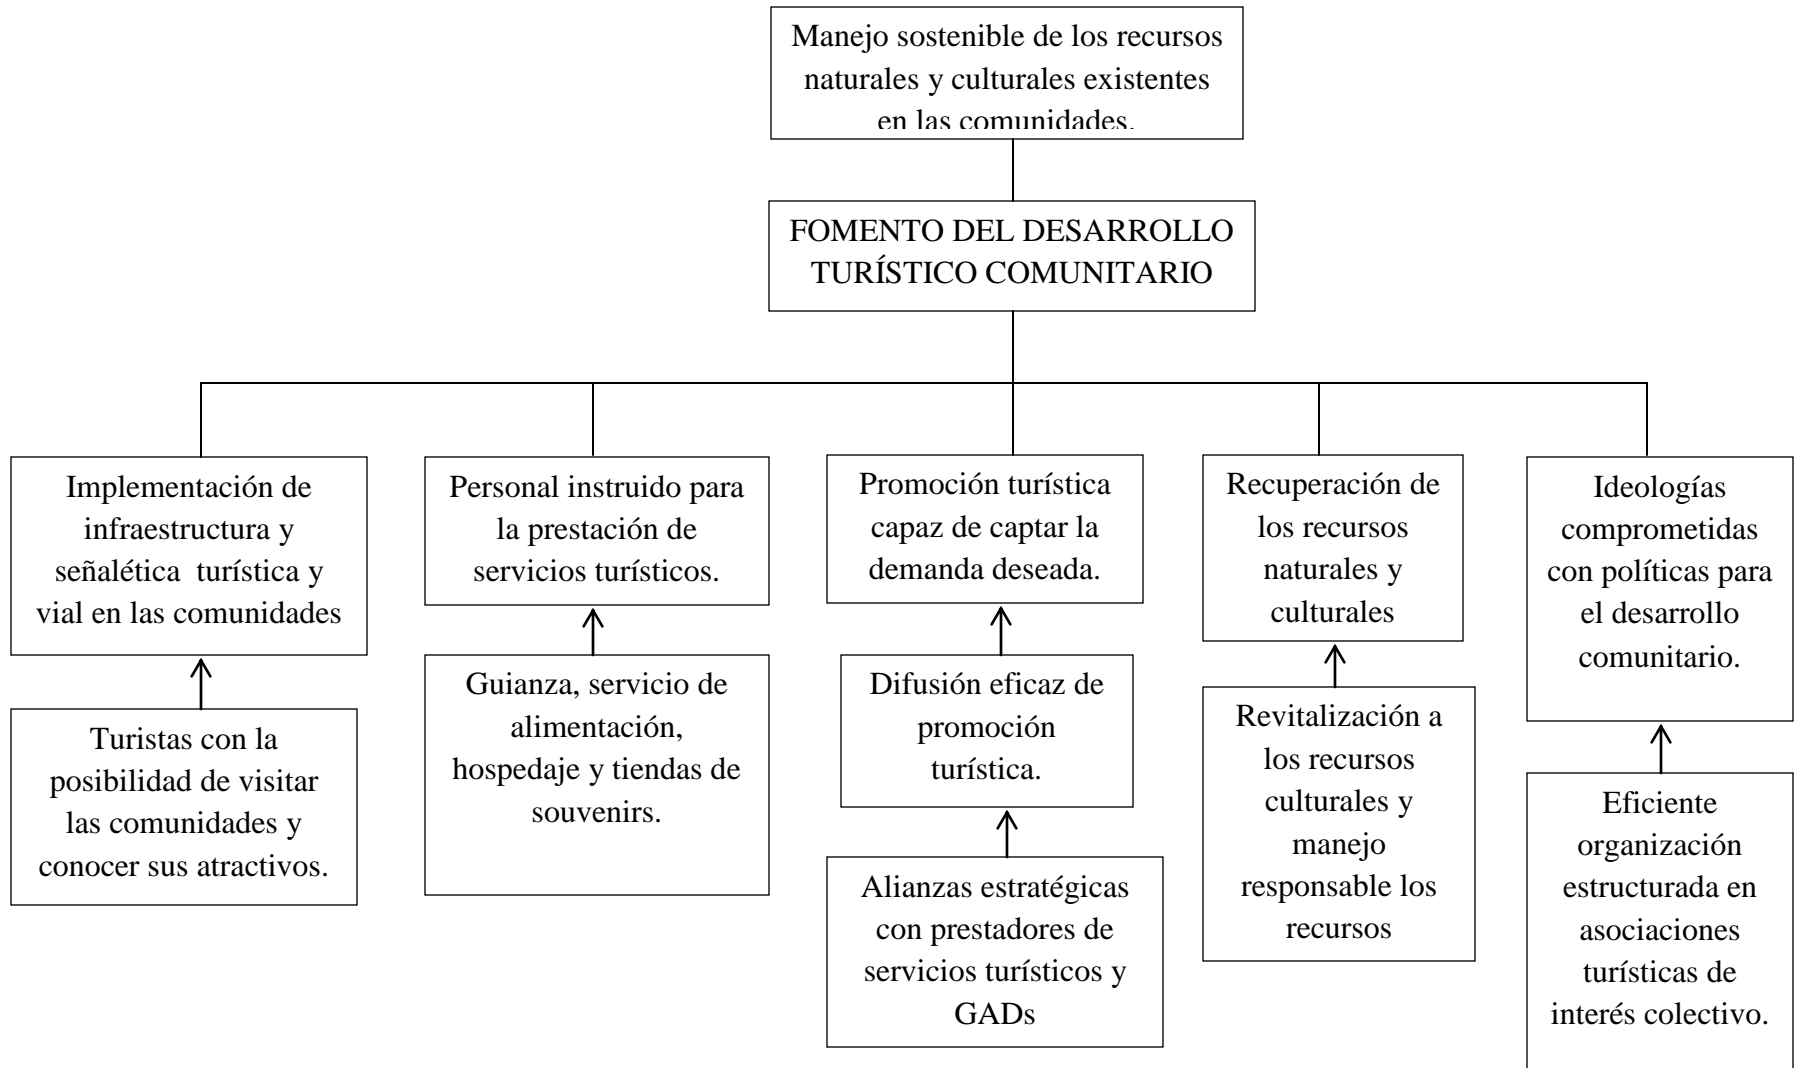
Manejo sostenible de los recursos naturales y culturales existentes en las comunidades.

FOMENTO DEL DESARROLLO TURÍSTICO COMUNITARIO

Implementación de infraestructura y señalética turística y vial en las comunidades

Turistas con la posibilidad de visitar las comunidades y conocer sus atractivos.

Personal instruido para la prestación de servicios turísticos.

Guianza, servicio de alimentación, hospedaje y tiendas de souvenirs.

Promoción turística capaz de captar la demanda deseada.

Difusión eficaz de promoción turística.

Alianzas estratégicas con prestadores de servicios turísticos y GADs

Recuperación de los recursos naturales y culturales

Revitalización a los recursos culturales y manejo responsable los recursos

Ideologías comprometidas con políticas para el desarrollo comunitario.

Eficiente organización estructurada en asociaciones turísticas de interés colectivo.